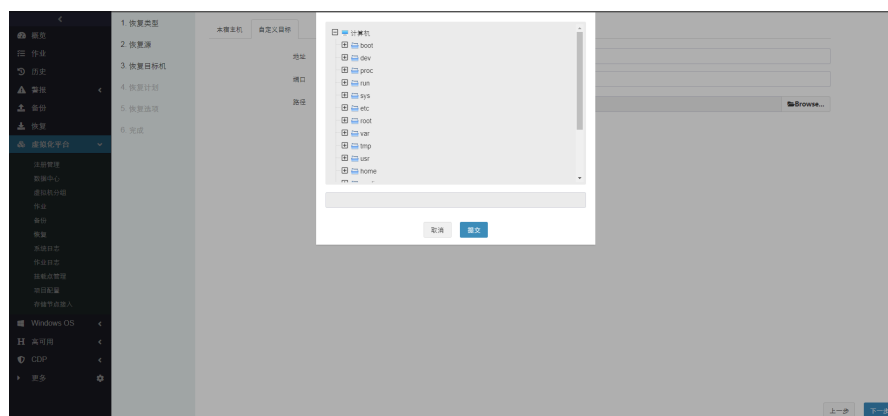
<
概览
作业
历史
警报
备份
恢复
虚拟化平台
注册管理
数据中心
虚拟机分组
作业
备份
恢复
系统日志
作业日志
挂载点管理
项目配置
存储节点接入
Windows OS
高可用
CDP
更多

1. 恢复类型
2. 恢复源
3. 恢复目标机
4. 恢复计划
5. 恢复选项
6. 完成

本端主机
自定义目标
地址
端口
路径

计算机
boot
dev
proc
run
sys
etc
root
var
tmp
usr
home

Browse...

取消
提交

上一步
下一步